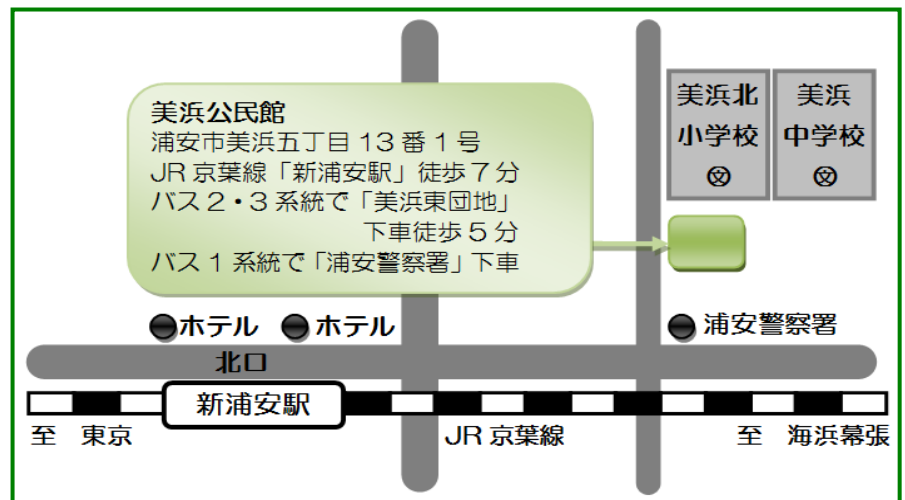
美浜公民館
浦安市美浜五丁目 13 番 1 号
JR 京葉線「新浦安駅」徒歩７分
バス２・３系統で「美浜東団地」
下車徒歩５分
バス１系統で「浦安警察署」下車

美浜北小学校
美浜中学校

ホテル
ホテル
浦安警察署
北口
新浦安駅
至 東京
JR 京葉線
至 海浜幕張